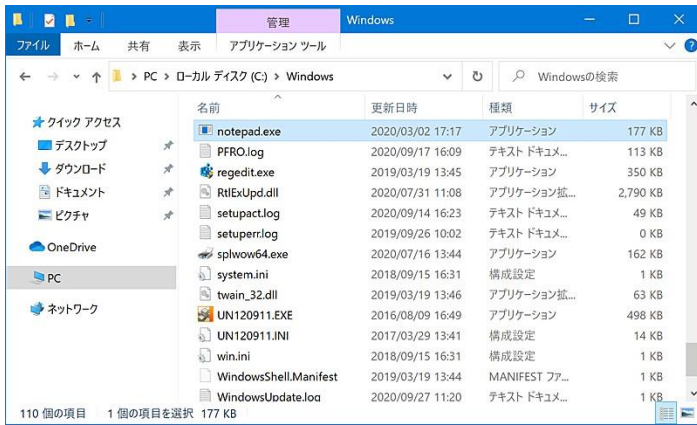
管理 Windows

ファイル ホーム 共有 表示 アプリケーション ツール

PC > ローカル ディスク (C:) > Windows

Windowsの検索

★クイック アクセス
デスクトップ
ダウンロード
ドキュメント
ピクチャ
OneDrive
PC
ネットワーク

| 名前 | 更新日時 | 種類 | サイズ |
|---|---|---|---|
| notepad.exe | 2020/03/02 17:17 | アプリケーション | 177 KB |
| PFRO.log | 2020/09/17 16:09 | テキスト ドキュメ... | 113 KB |
| regedit.exe | 2019/03/19 13:45 | アプリケーション | 350 KB |
| RtlExUpd.dll | 2020/07/31 11:08 | アプリケーション拡... | 2,790 KB |
| setupact.log | 2020/09/14 16:23 | テキスト ドキュメ... | 49 KB |
| setuperr.log | 2019/09/26 10:02 | テキスト ドキュメ... | 0 KB |
| splwow64.exe | 2020/07/16 13:44 | アプリケーション | 162 KB |
| system.ini | 2018/09/15 16:31 | 構成設定 | 1 KB |
| twain_32.dll | 2019/03/19 13:46 | アプリケーション拡... | 63 KB |
| UN120911.EXE | 2016/08/09 16:49 | アプリケーション | 498 KB |
| UN120911.INI | 2017/03/29 13:41 | 構成設定 | 14 KB |
| win.ini | 2018/09/15 16:31 | 構成設定 | 1 KB |
| WindowsShell.Manifest | 2019/03/19 13:44 | MANIFEST ファ... | 1 KB |
| WindowsUpdate.log | 2020/09/27 11:20 | テキスト ドキュメ... | 1 KB |

110 個の項目 1 個の項目を選択 177 KB